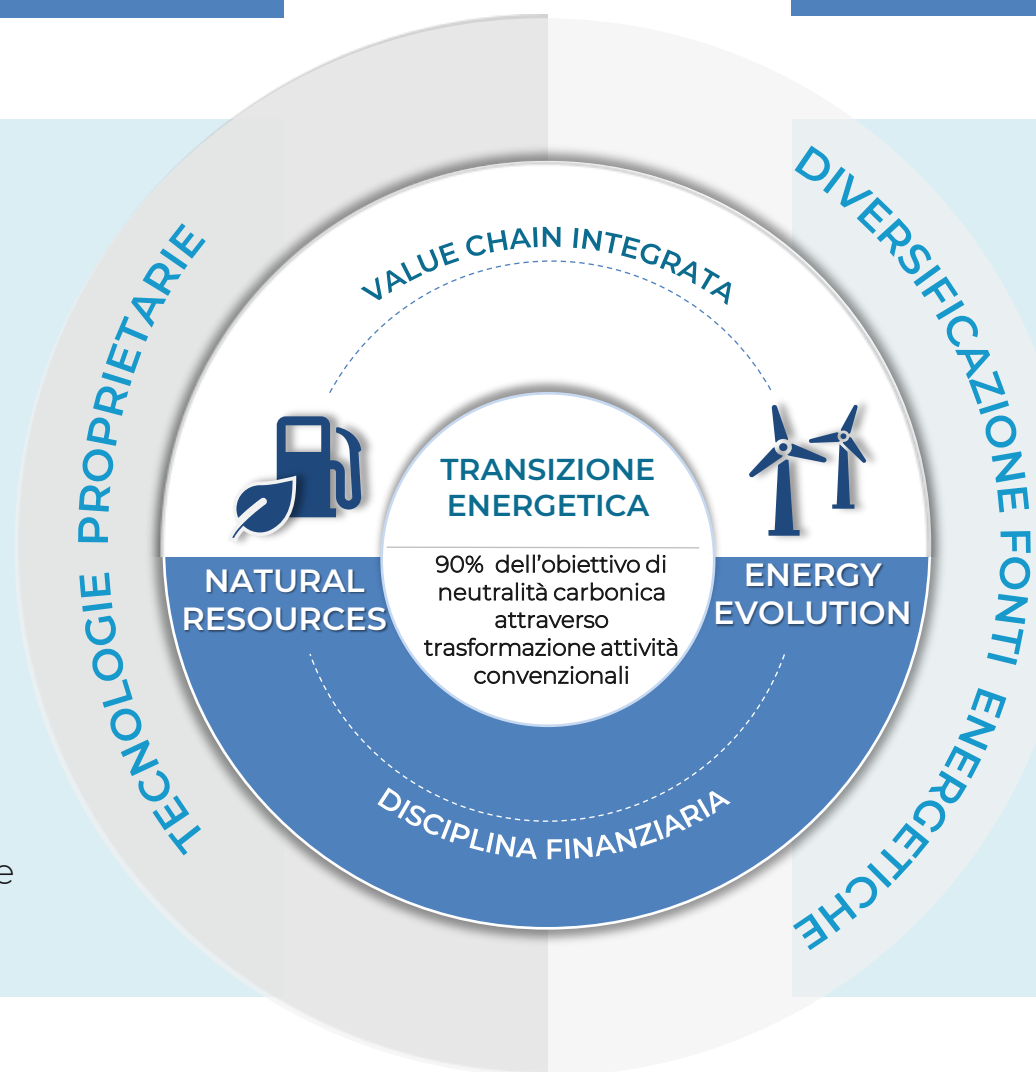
TECNOLOGIE PROPRIETARIE

DIVERSIFICAZIONE FONTI ENERGETICHE

VALUE CHAIN INTEGRATA

TRANSIZIONE ENERGETICA

90% dell'obiettivo di neutralità carbonica attraverso trasformazione attività convenzionali

NATURAL RESOURCES

ENERGY EVOLUTION

DISCIPLINA FINANZIARIA

e